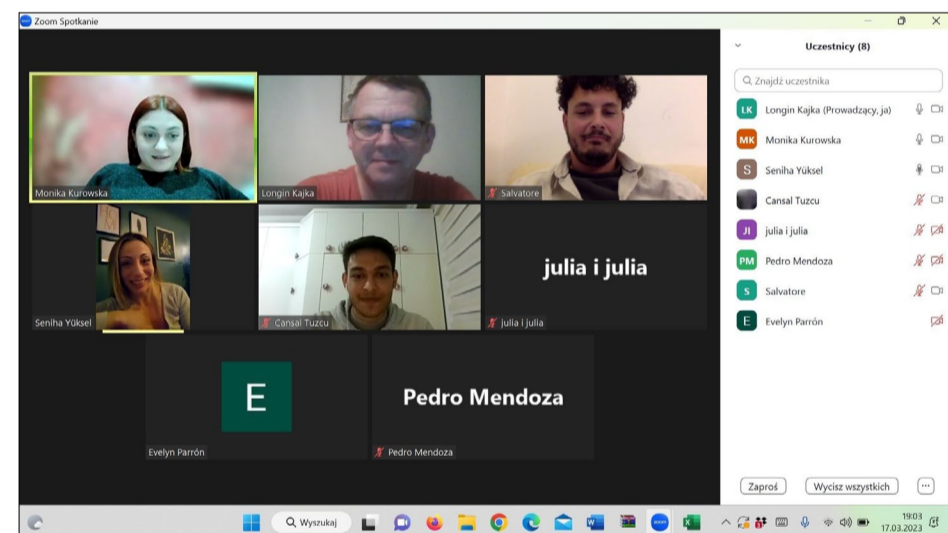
Zoom Spotkanie

Monika Kurowska
Longin Kajka
Salvatore
Seniha Yüksel
Cansal Tuzcu
julia i julia
julia i julia
E
Evelyn Parrón
Pedro Mendoza
Pedro Mendoza

Uczestnicy (8)

Znajdź uczestnika

LK Longin Kajka (Prowadzący, ja)
MK Monika Kurowska
S Seniha Yüksel
Cansal Tuzcu
JI julia i julia
PM Pedro Mendoza
S Salvatore
E Evelyn Parrón

Zaproś
Wycisz wszystkich
...

Wyszukaj

19:03
17.03.2023